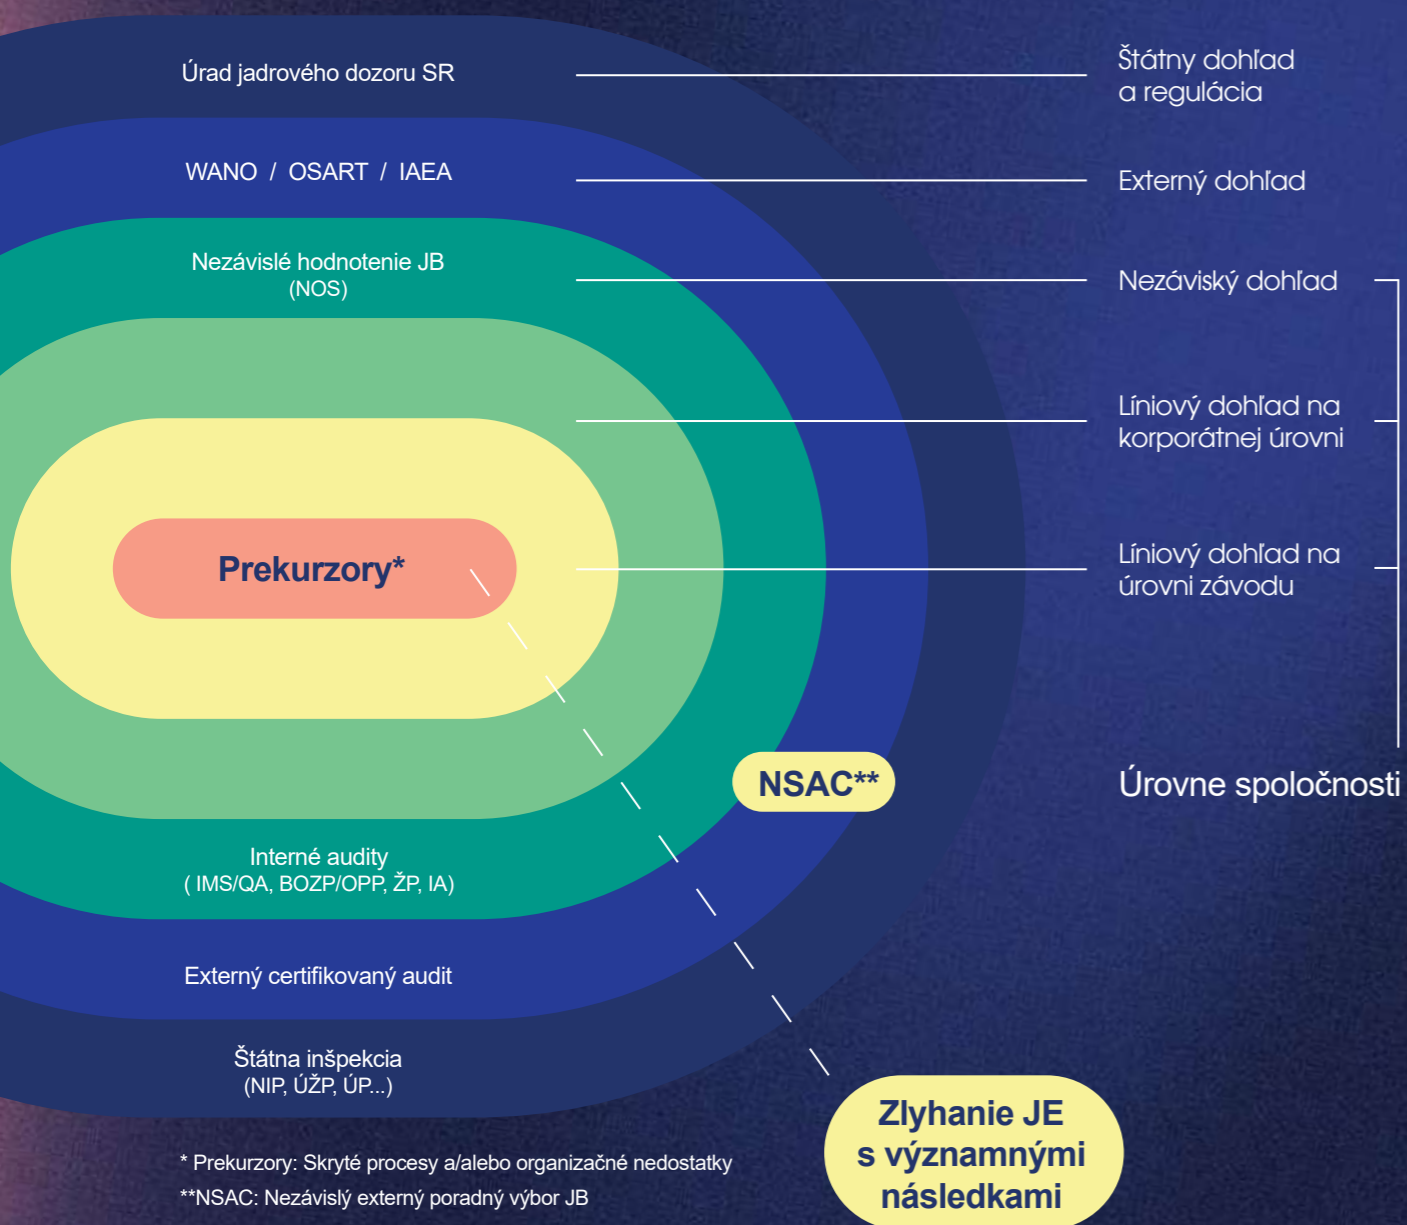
Úrad jadrového dozoru SR

WANO / OSART / IAEA

Nezávislé hodnotenie JB
(NOS)

Prekurzory*

Interné audity
( IMS/QA, BOZP/OPP, ŽP, IA)

Externý certifikovaný audit

Štátna inšpekcia
(NIP, ÚŽP, ÚP...)

Štátny dohľad
a regulácia

Externý dohľad

Nezáviský dohľad

Líniový dohľad na
korporátnej úrovni

Líniový dohľad na
úrovni závodu

Úrovne spoločnosti

NSAC**

Zlyhanie JE
s významnými
následkami

* Prekurzory: Skryté procesy a/alebo organizačné nedostatky
**NSAC: Nezávislý externý poradný výbor JB